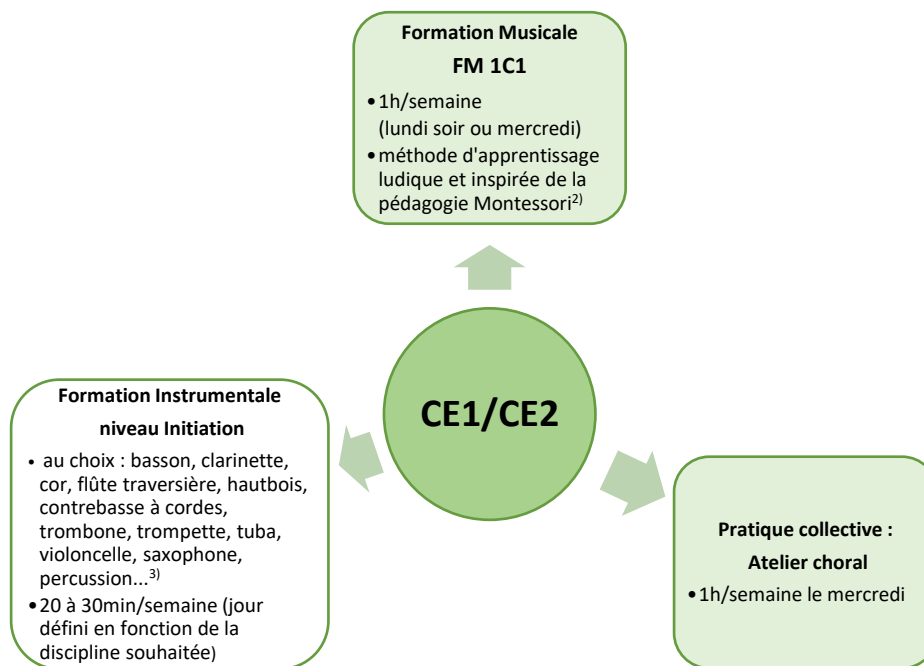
Formation Musicale

FM 1C1

• 1h/semaine (lundi soir ou mercredi)
• méthode d'apprentissage ludique et inspirée de la pédagogie Montessori$^{2)}$

CE1/CE2

Formation Instrumentale

niveau Initiation

• au choix : basson, clarinette, cor, flûte traversière, hautbois, contrebasse à cordes, trombone, trompette, tuba, violoncelle, saxophone, percussion...$^{3)}$
• 20 à 30min/semaine (jour défini en fonction de la discipline souhaitée)

Pratique collective :

Atelier choral

• 1h/semaine le mercredi